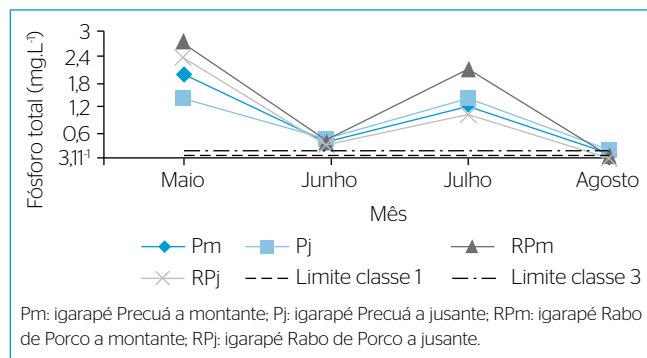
Fósforo total (mg.L$^{-1}$)

3
2,4
1,8
1,2
0,6
3,11$^{-1}$

Maio
Junho
Julho
Agosto

Mês

Pm
Pj
RPm
RPj
Limite classe 1
Limite classe 3

Pm: igarapé Precuá a montante; Pj: igarapé Precuá a jusante; RPm: igarapé Rabo de Porco a montante; RPj: igarapé Rabo de Porco a jusante.